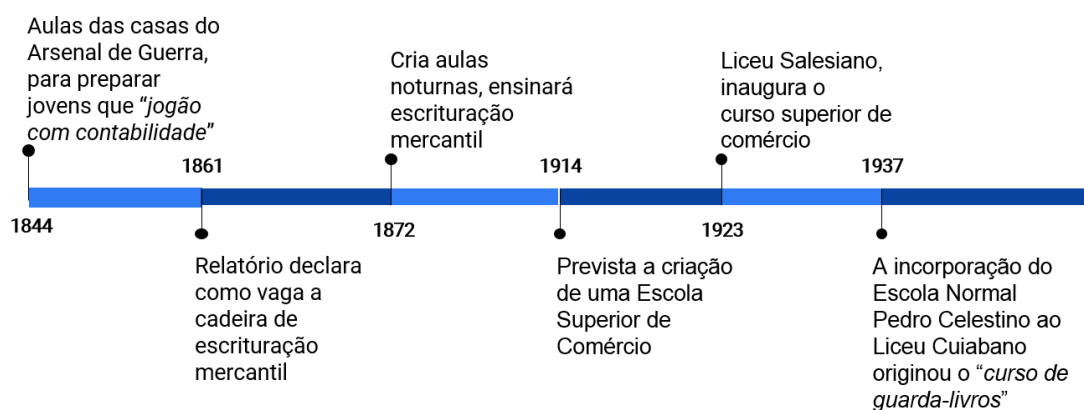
Aulas das casas do Arsenal de Guerra, para preparar jovens que "*jogão com contabilidade*"

1844

1861

Relatório declara como vaga a cadeira de escrituração mercantil

Cria aulas noturnas, ensinará escrituração mercantil

1872

1914

Prevista a criação de uma Escola Superior de Comércio

Liceu Salesiano, inaugura o curso superior de comércio

1923

1937

A incorporação do Escola Normal Pedro Celestino ao Liceu Cuiabano originou o "*curso de guarda-livros*"